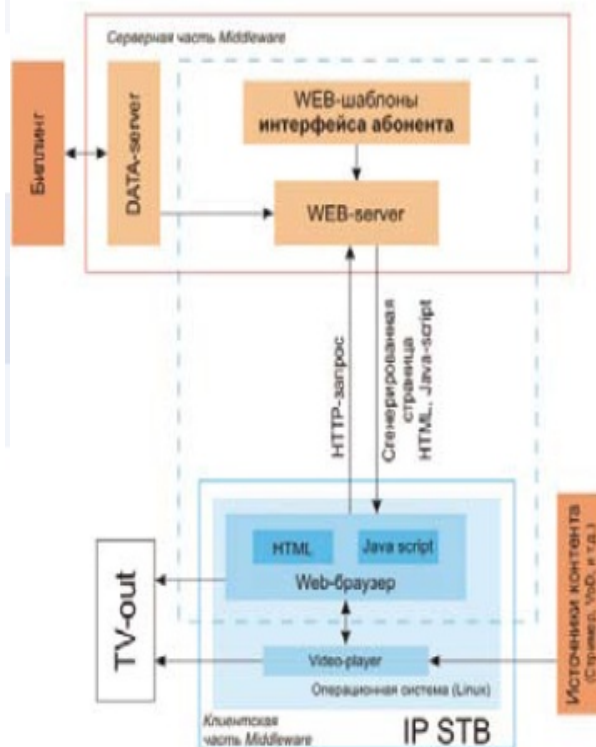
Серверная часть Middleware

Биллинг

DATA-server

WEB-шаблоны
интерфейса абонента

WEB-server

HTTP-запрос

Сгенерированная страница HTML, Java-script

HTML

Java script

Web-браузер

TV-out

Video-player

Операционная система (Linux)

Источники контента (Стример, VoD, и т.д.)

Клиентская часть Middleware

IP STB